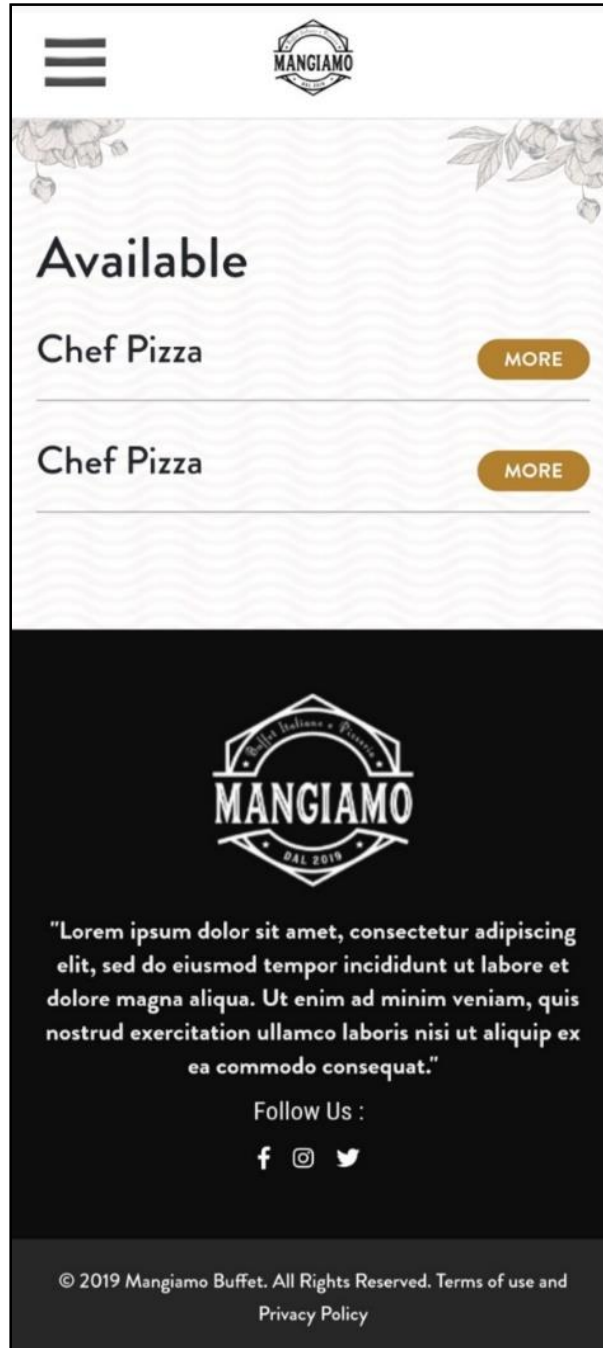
MANGIAMO

Available

Chef Pizza

MORE

Chef Pizza

MORE

Buffet Italiano e Pizzeria

MANGIAMO

DAL 2019

"Lorem ipsum dolor sit amet, consectetur adipiscing elit, sed do eiusmod tempor incididunt ut labore et dolore magna aliqua. Ut enim ad minim veniam, quis nostrud exercitation ullamco laboris nisi ut aliquip ex ea commodo consequat."

Follow Us :

© 2019 Mangiamo Buffet. All Rights Reserved. Terms of use and Privacy Policy